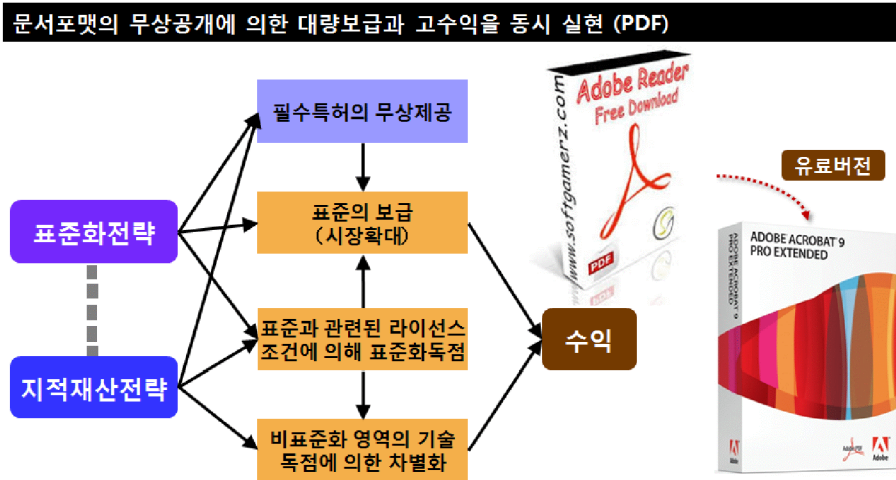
문서포맷의 무상공개에 의한 대량보급과 고수익을 동시 실현 (PDF)

표준화전략

지적재산전략

필수특허의 무상제공

표준의 보급
(시장확대)

표준과 관련된 라이선스 조건에 의해 표준화독점

비표준화 영역의 기술 독점에 의한 차별화

수익

Adobe Reader
Free Download

www.softgamerz.com

PDF

유료버전

ADOBE ACROBAT 9
PRO EXTENDED